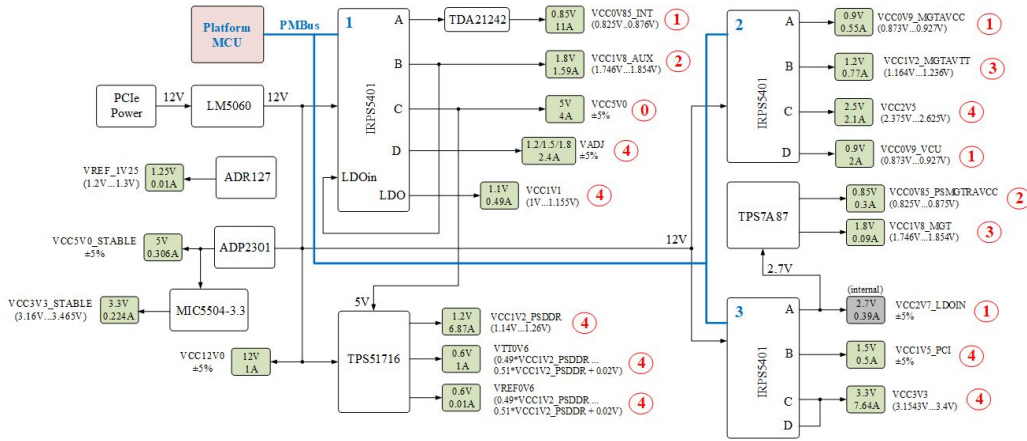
Platform MCU
PMBus
1
IRPS5401
A
B
C
D
LDOin
LDO
TDA21242
0.85V 11A
VCC0V85_INT (0.825V...0.876V)
1
1.8V 1.59A
VCC1V8_AUX (1.746V...1.854V)
2
5V 4A
VCC5V0 ±5%
0
1.2/1.5/1.8 2.4A
VADJ ±5%
4
1.1V 0.49A
VCC1V1 (1V...1.155V)
4
PCIe Power
12V
LM5060
12V
VREF_1V25 (1.2V...1.3V)
1.25V 0.01A
ADR127
VCC5V0_STABLE ±5%
5V 0.306A
ADP2301
VCC3V3_STABLE (3.16V...3.465V)
3.3V 0.224A
MIC5504-3.3
5V
VCC12V0 ±5%
12V 1A
TPS51716
1.2V 6.87A
VCC1V2_PSDDR (1.14V...1.26V)
4
0.6V 1A
VTT0V6 (0.49*VCC1V2_PSDDR ... 0.51*VCC1V2_PSDDR + 0.02V)
4
0.6V 0.01A
VREF0V6 (0.49*VCC1V2_PSDDR ... 0.51*VCC1V2_PSDDR + 0.02V)
4
12V
2
IRPS5401
A
B
C
D
0.9V 0.55A
VCC0V9_MGTAVCC (0.873V...0.927V)
1
1.2V 0.77A
VCC1V2_MGTAVTT (1.164V...1.236V)
3
2.5V 2.1A
VCC2V5 (2.375V...2.625V)
4
0.9V 2A
VCC0V9_VCU (0.873V...0.927V)
1
TPS7A87
0.85V 0.3A
VCC0V85_PSMGTRAVCC (0.825V...0.875V)
2
1.8V 0.09A
VCC1V8_MGT (1.746V...1.854V)
3
2.7V
3
IRPS5401
A
B
C
D
(internal)
2.7V 0.39A
VCC2V7_LDOIN ±5%
1
1.5V 0.5A
VCC1V5_PCI ±5%
4
3.3V 7.64A
VCC3V3 (3.1543V...3.4V)
4